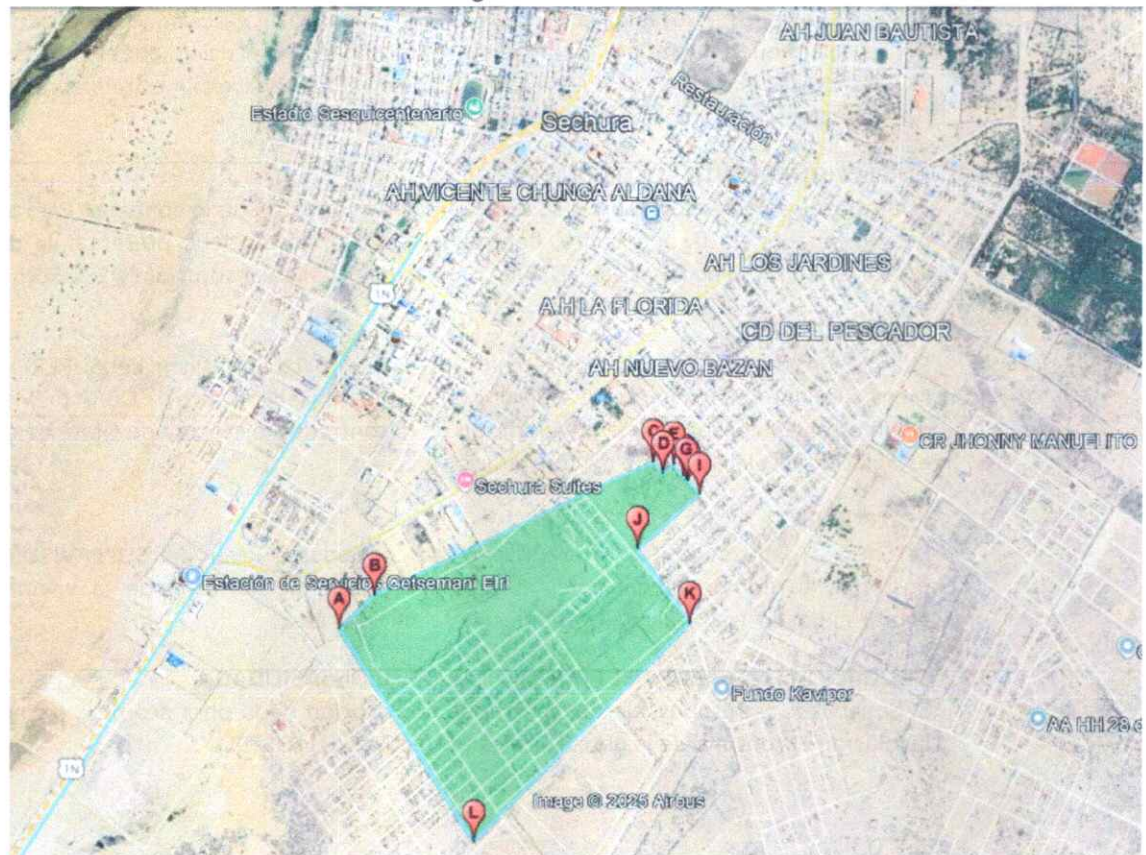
AH JUAN BAUTISTA
Estadio Sesquicentenario
Sechura
Restauración
AH VICENTE CHUNGA ALDANA
AH LOS JARDINES
A.H LA FLORIDA
CD DEL PESCADOR
AH NUEVO BAZAN
C
E
D
G
I
CR JHONNY MANUEL ITO
Sechura Suites
J
1N
B
Estación de Servicio - Getsemani Eirl
A
K
Fundo Kavipor
AA HH 28 d
1N
Image © 2025 Airbus
L